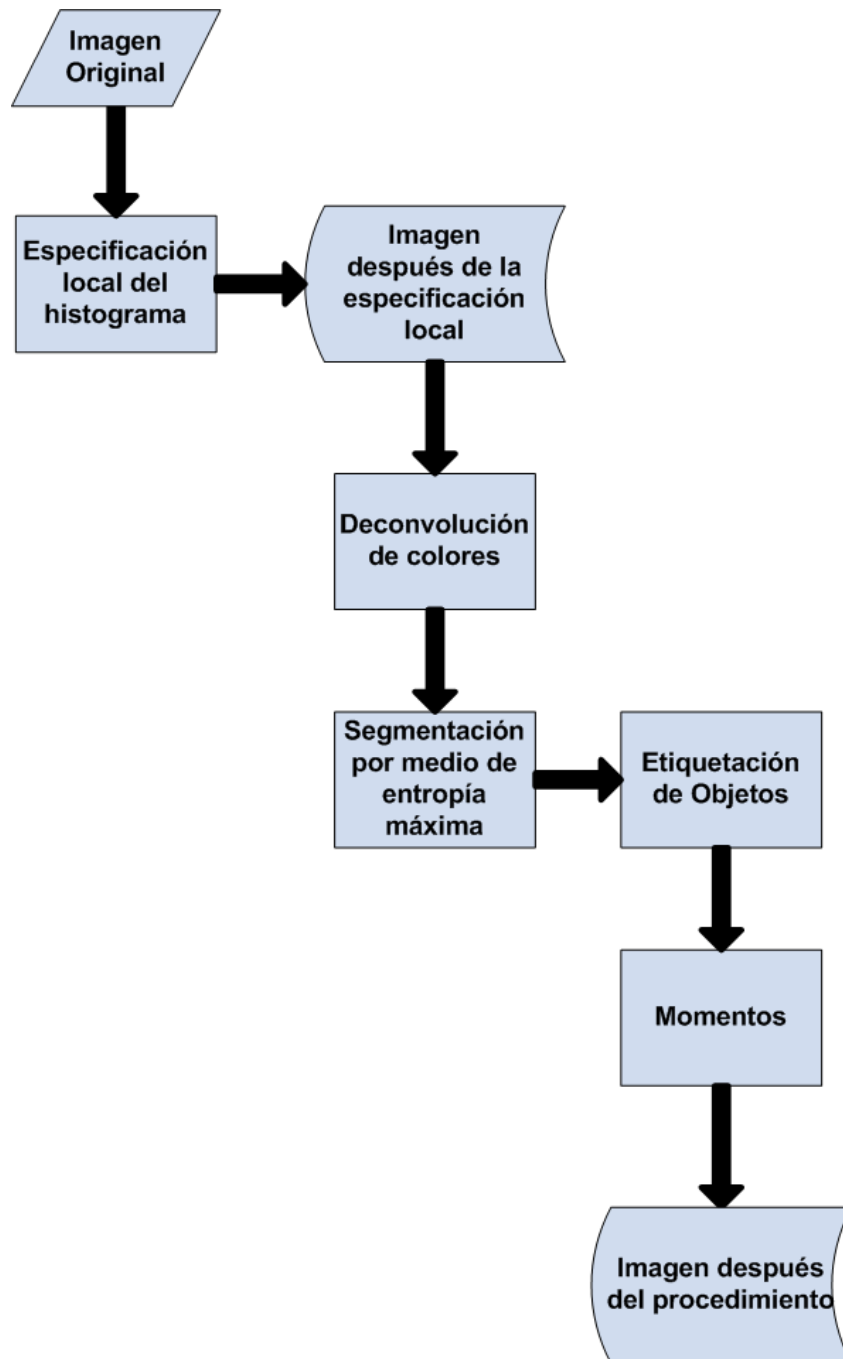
Imagen Original

Especificación local del histograma

Imagen después de la especificación local

Deconvolución de colores

Segmentación por medio de entropía máxima

Etiquetación de Objetos

Momentos

Imagen después del procedimiento